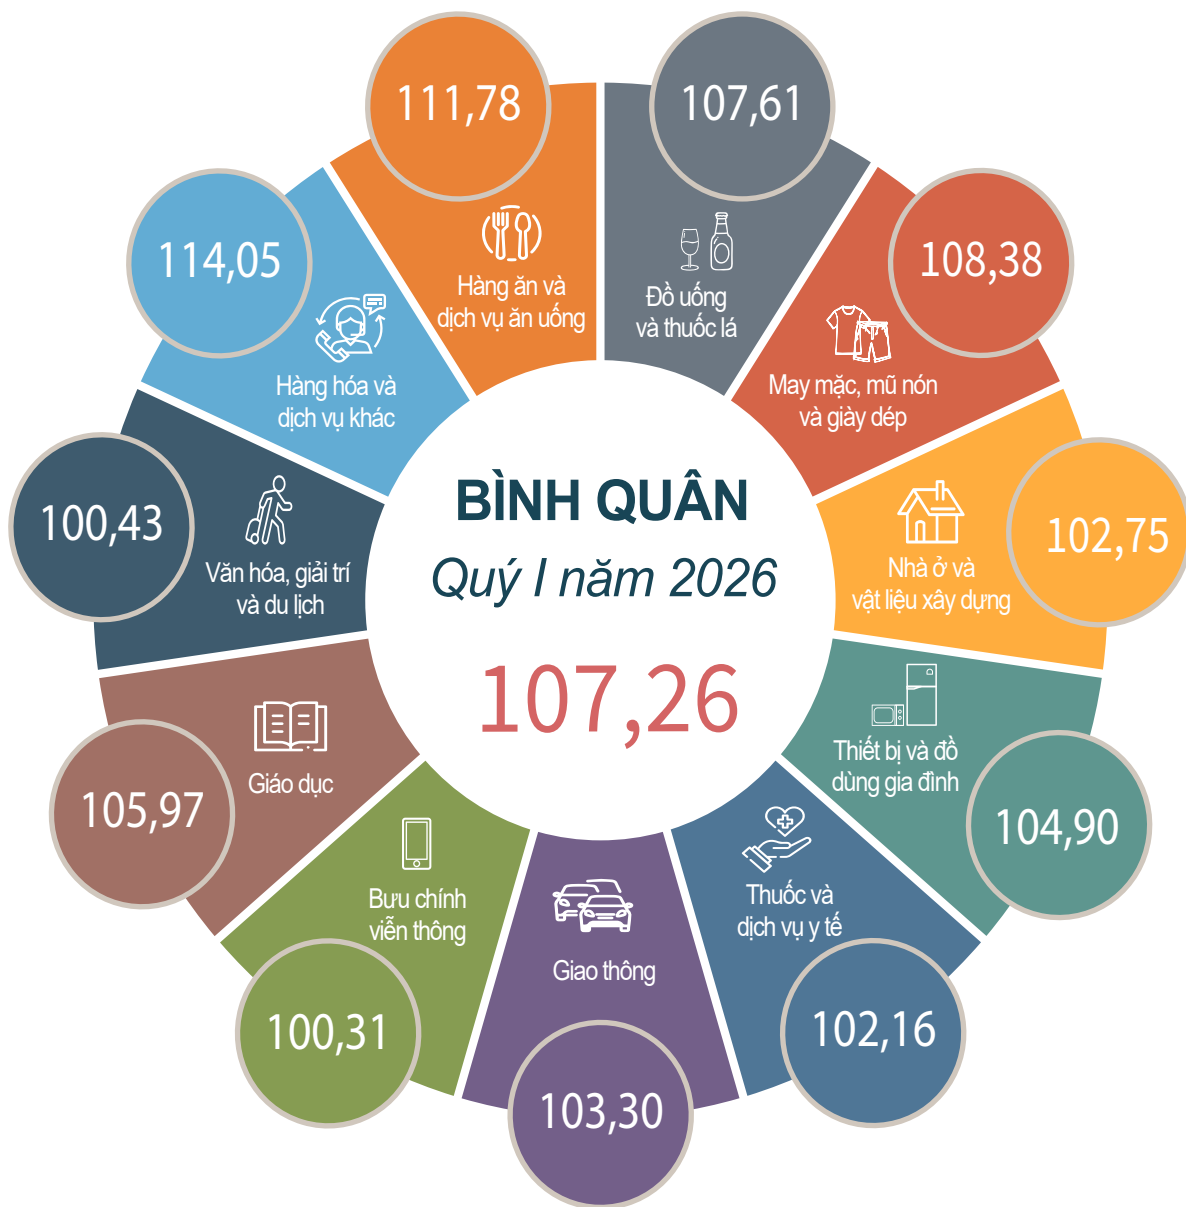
BÌNH QUÂN
Quý I năm 2026
107,26

111,78
Hàng ăn và dịch vụ ăn uống

107,61
Đồ uống và thuốc lá

108,38
May mặc, mũ nón và giày dép

102,75
Nhà ở và vật liệu xây dựng

104,90
Thiết bị và đồ dùng gia đình

102,16
Thuốc và dịch vụ y tế

103,30
Giao thông

100,31
Bưu chính viễn thông

105,97
Giáo dục

100,43
Văn hóa, giải trí và du lịch

114,05
Hàng hóa và dịch vụ khác